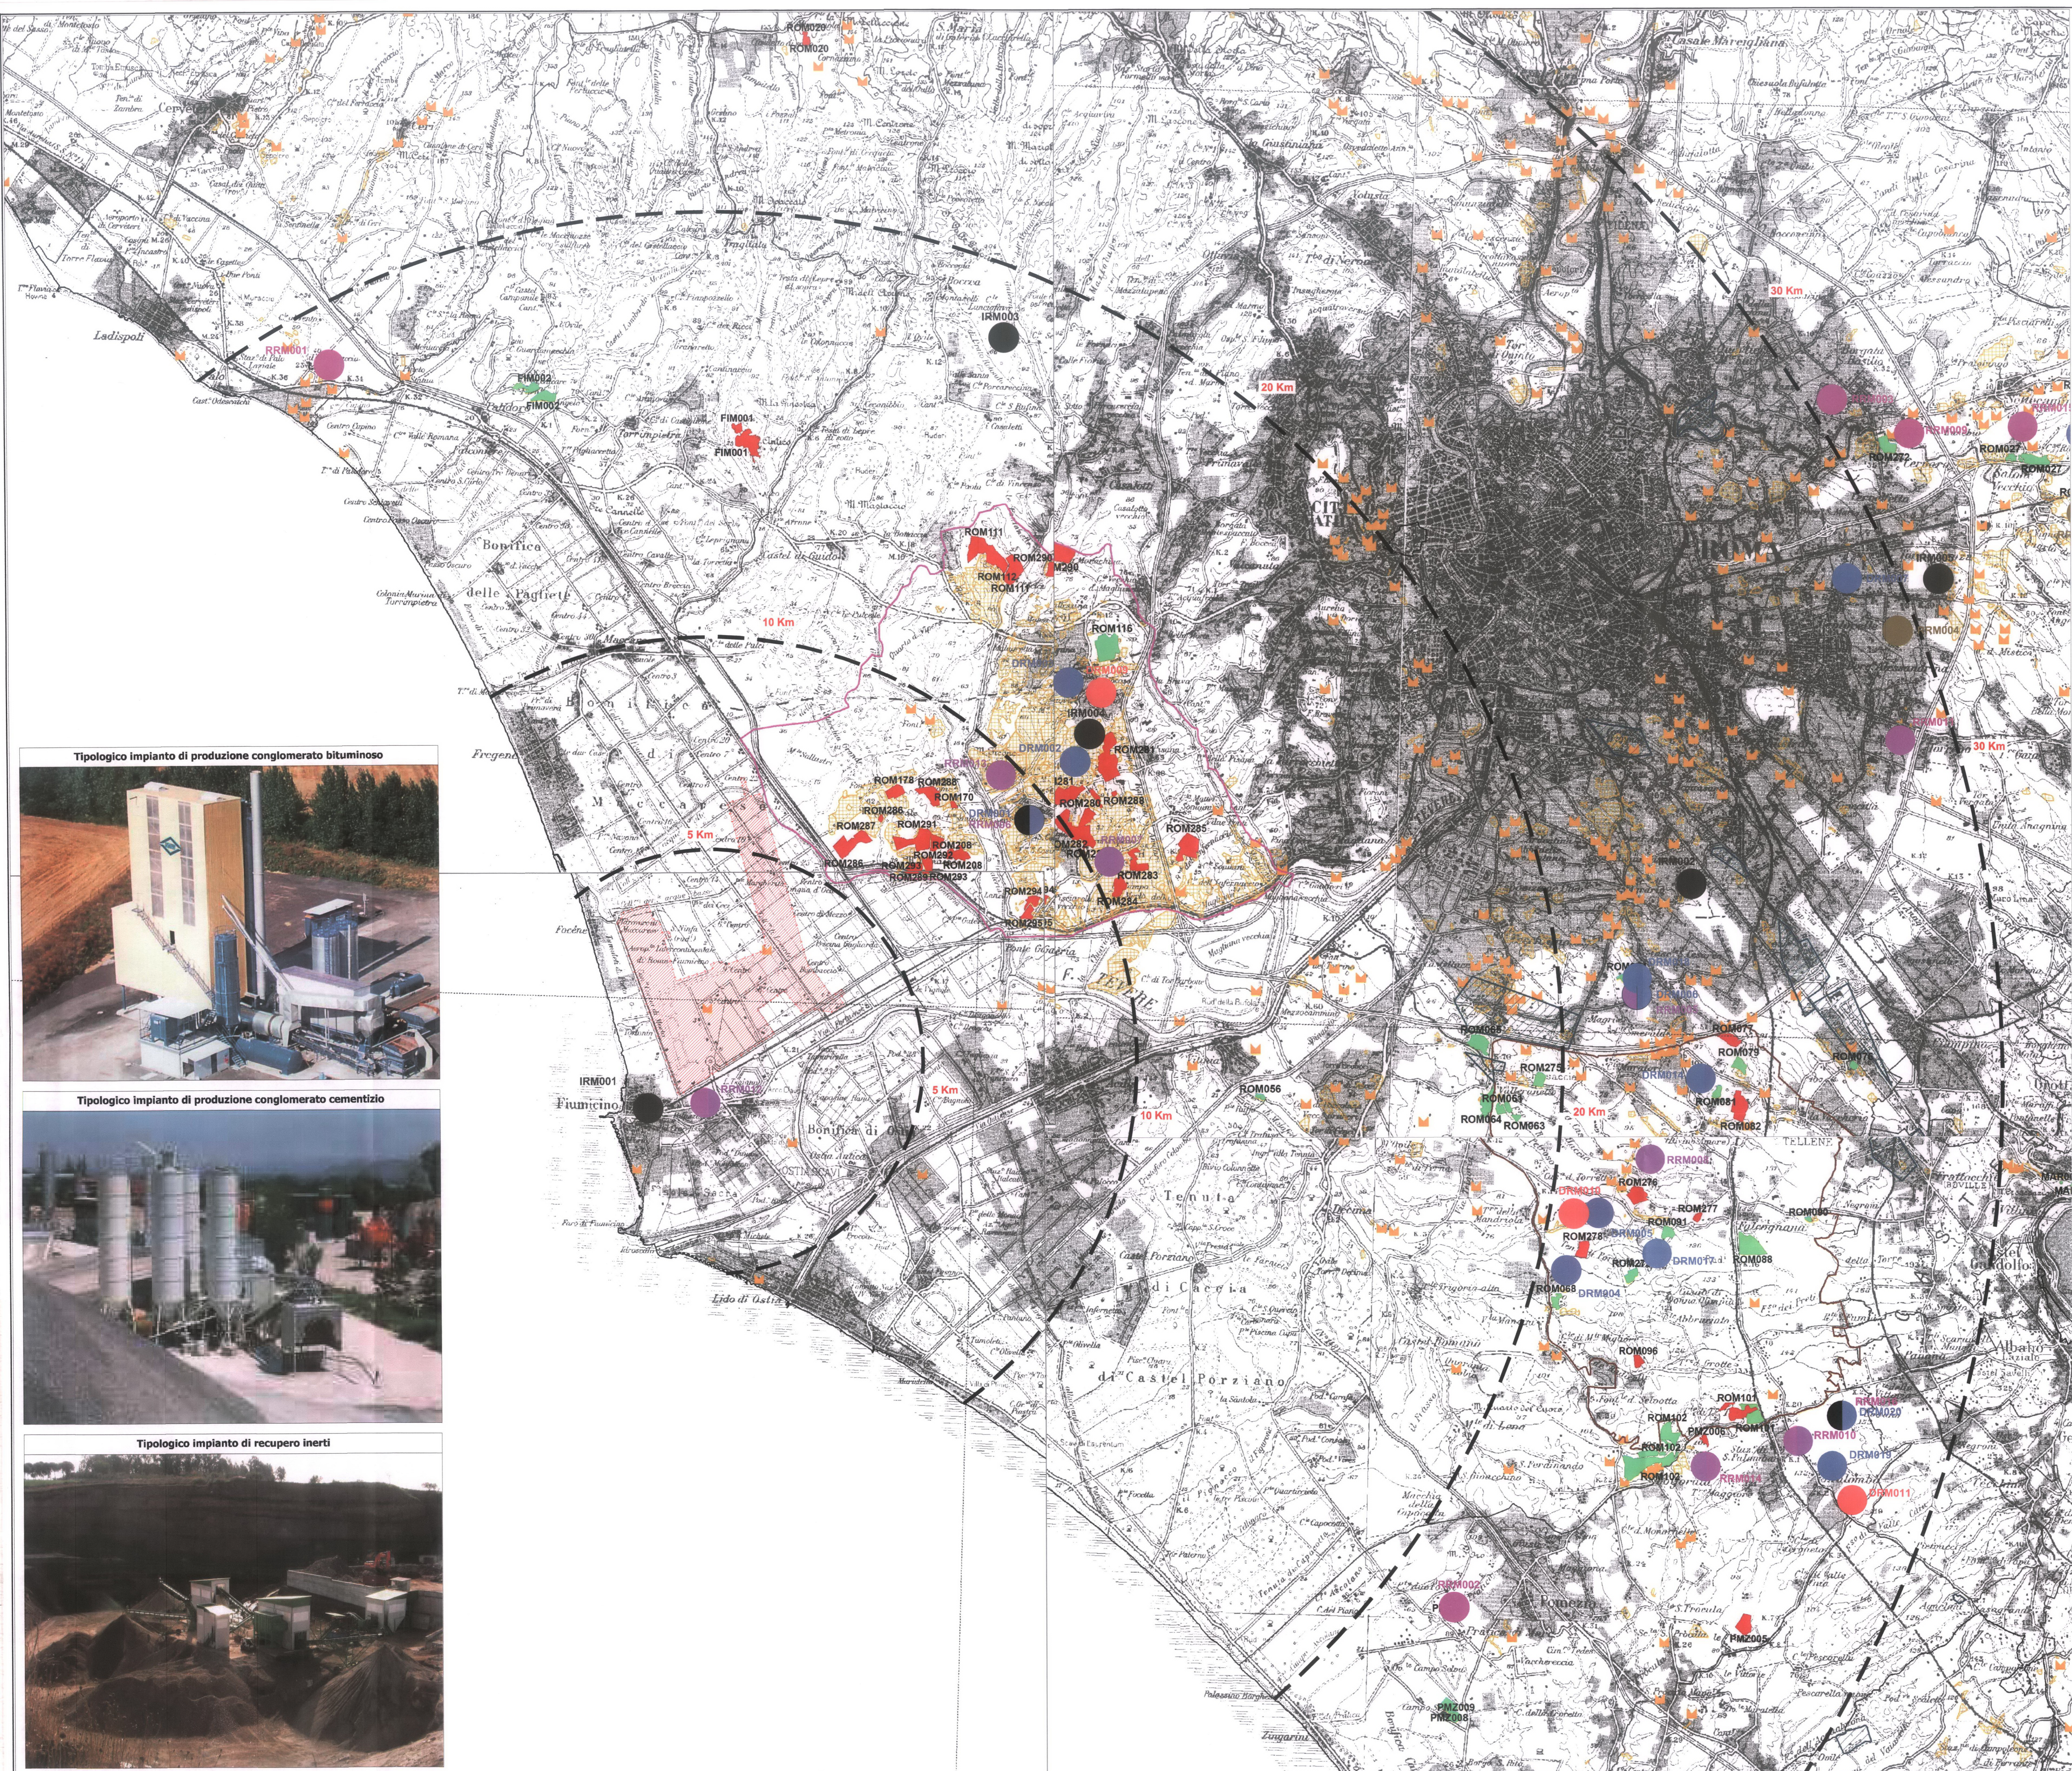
Tipologico impianto di produzione conglomerato bituminoso

Tipologico impianto di produzione conglomerato cementizio

Tipologico impianto di recupero inerti

30 Km
20 Km
10 Km
5 Km
5 Km
10 Km
20 Km
30 Km

Ladispoli
Fiumicino
Lido di Ostia
Bonifica delle Pagliete
Tenuta di Capocotta
di Castel Porziano

IRM003
IRM001
FIM005
FIM001
ROM111
ROM118
ROM173
ROM286
ROM287
ROM284
ROM281
ROM283
ROM056
ROM279
ROM063
ROM064
ROM278
ROM277
ROM088
ROM096
ROM101
ROM102
ROM103
DRM004
DRM017
RRM010
RRM011
FIM002